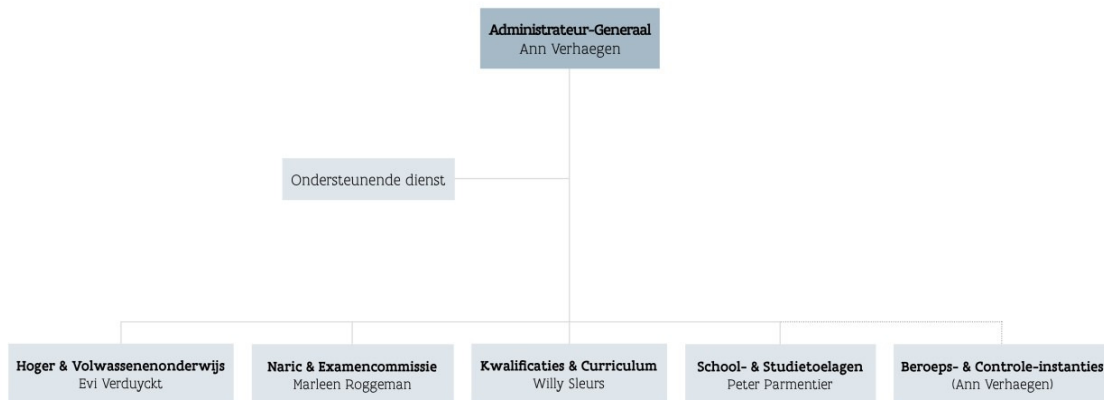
Administrateur-Generaal
Ann Verhaegen

Ondersteunende dienst

Hoger & Volwassenenonderwijs
Evi Verduyckt

Naric & Examencommissie
Marleen Roggeman

Kwalificaties & Curriculum
Willy Sleurs

School- & Studietoelagen
Peter Parmentier

Beroeps- & Controle-instanties
(Ann Verhaegen)